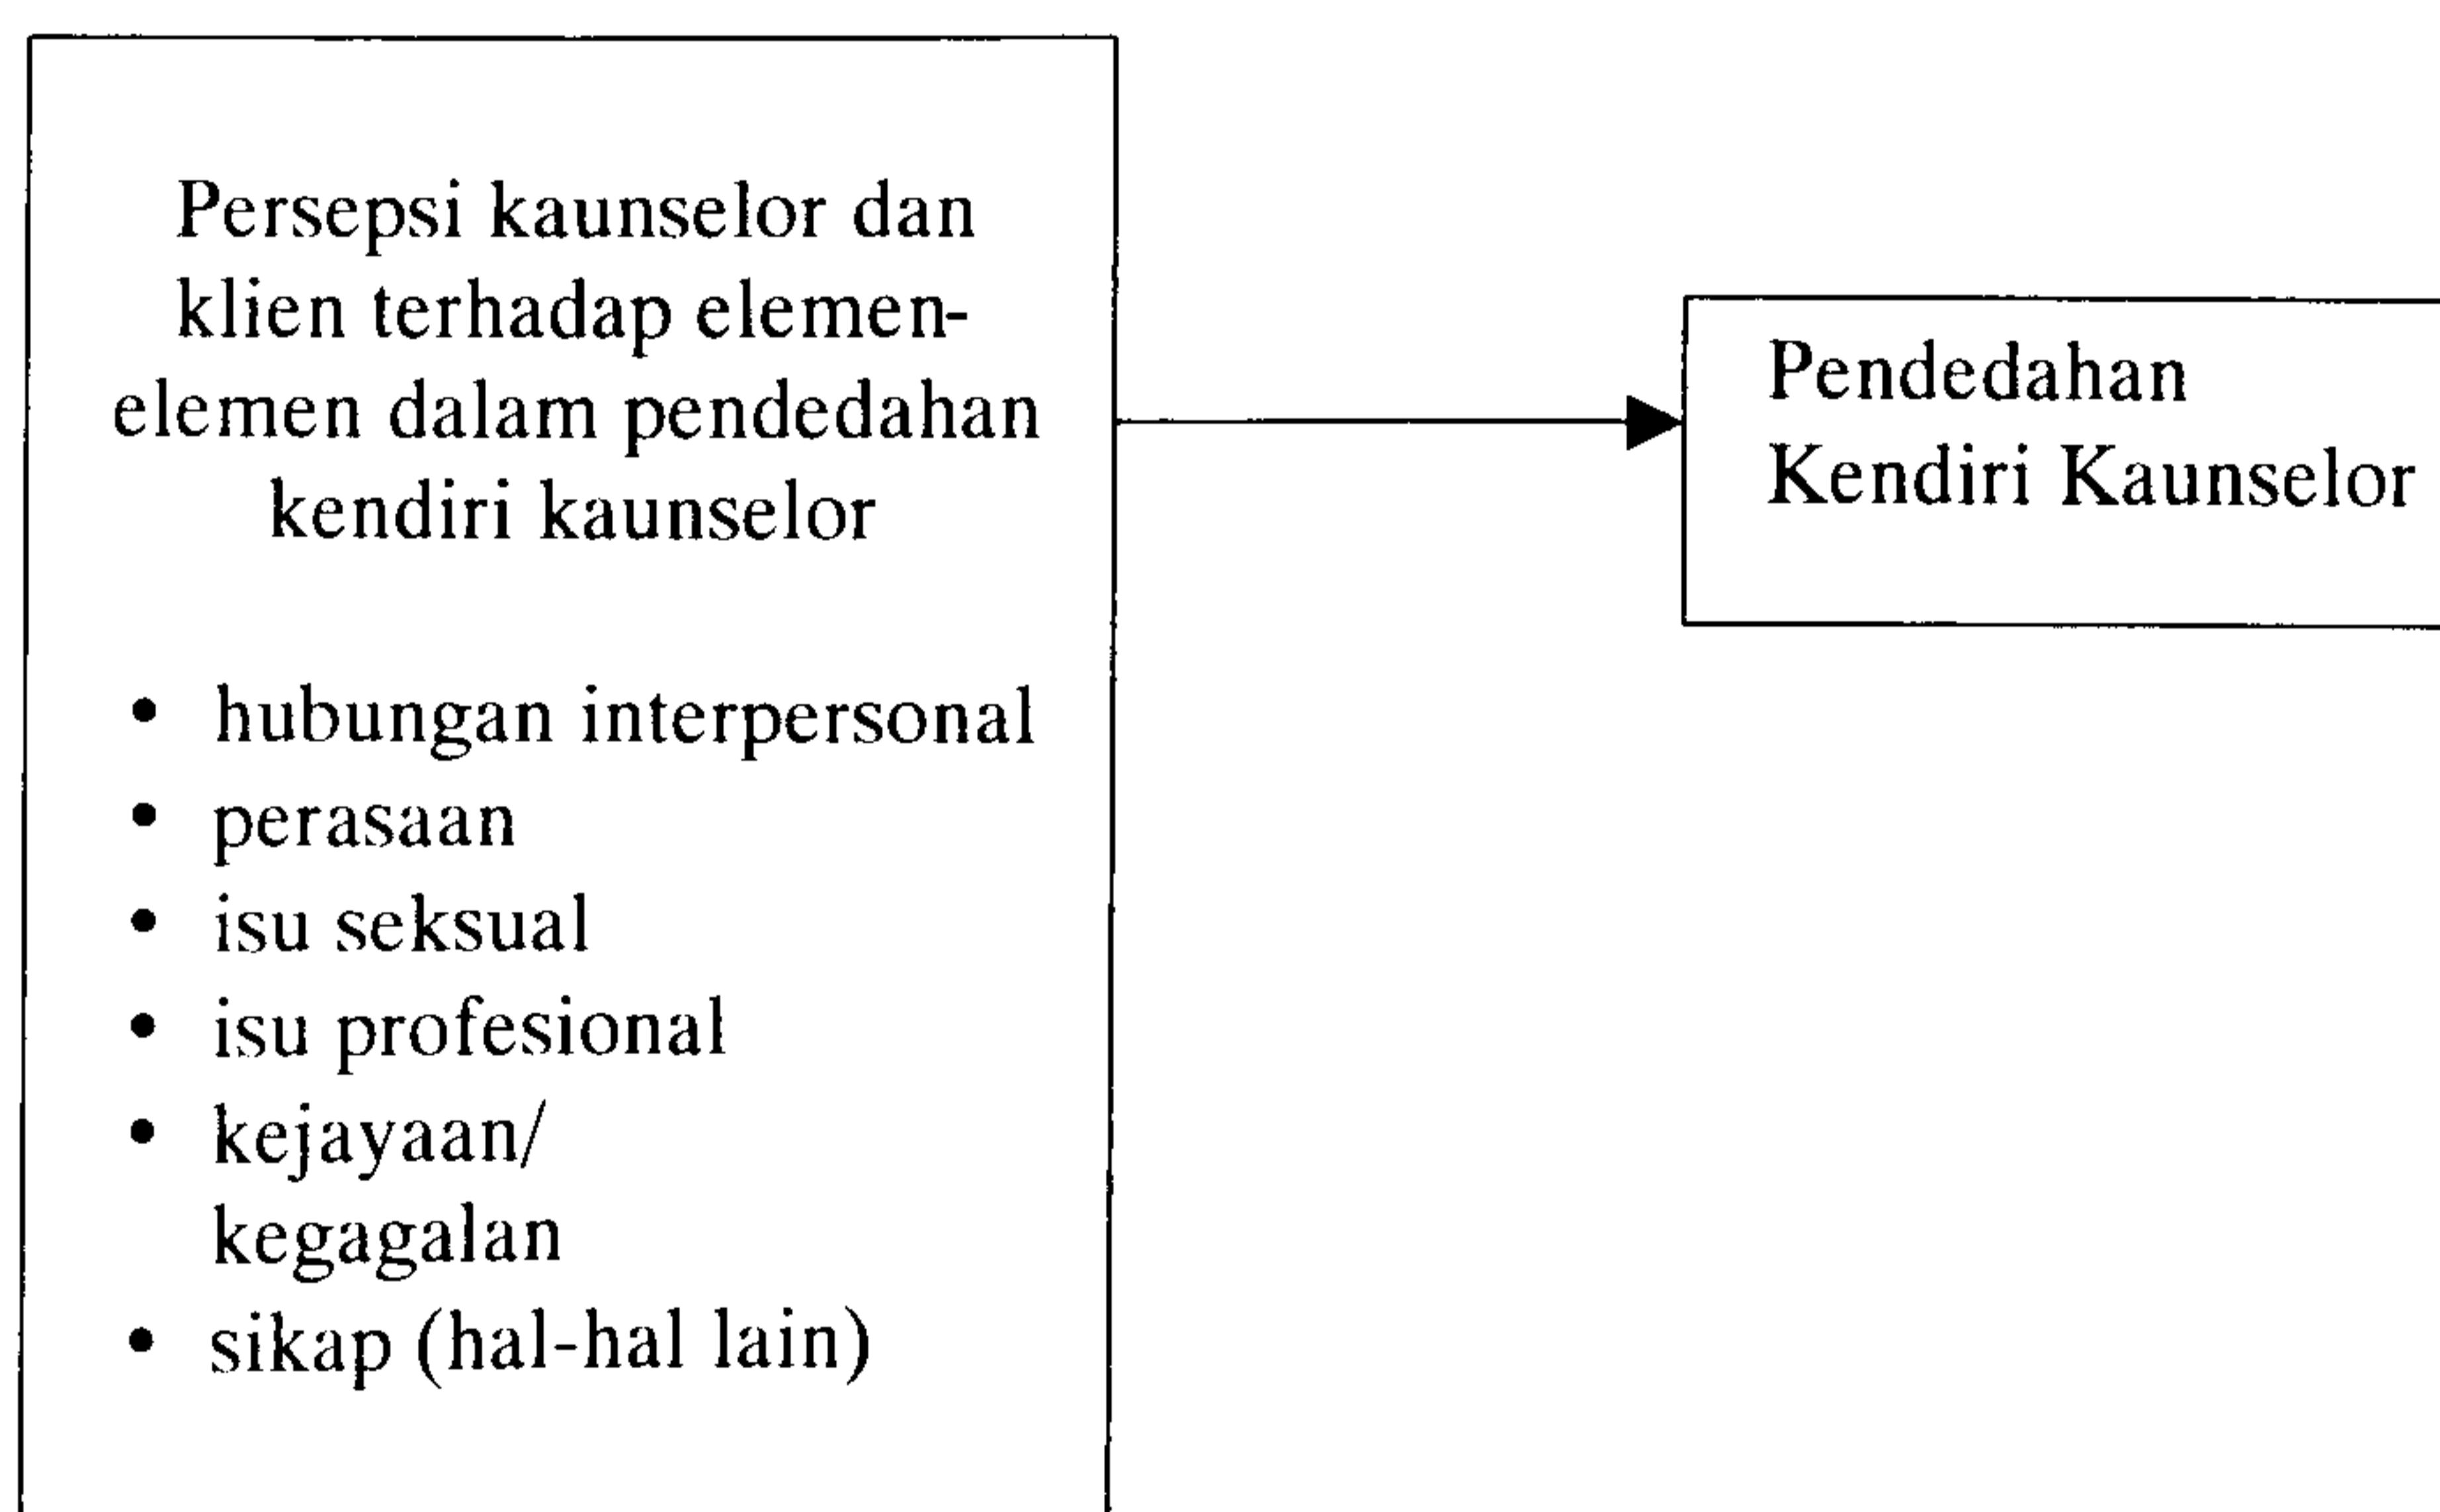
Persepsi kaunselor dan klien terhadap elemen-elemen dalam pendedahan kendiri kaunselor

- hubungan interpersonal
- perasaan
- isu seksual
- isu profesional
- kejayaan/ kegagalan
- sikap (hal-hal lain)

Pendedahan Kendiri Kaunselor